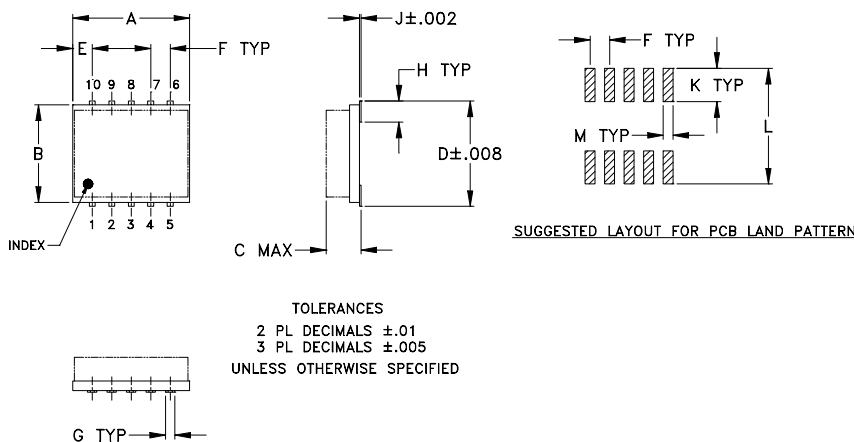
A
E
F TYP
10 9 8 7 6
B
1 2 3 4 5
INDEX
J±.002
H TYP
D±.008
C MAX
F TYP
K TYP
M TYP
L
SUGGESTED LAYOUT FOR PCB LAND PATTERN

TOLERANCES
2 PL DECIMALS ±.01
3 PL DECIMALS ±.005
UNLESS OTHERWISE SPECIFIED

G TYP